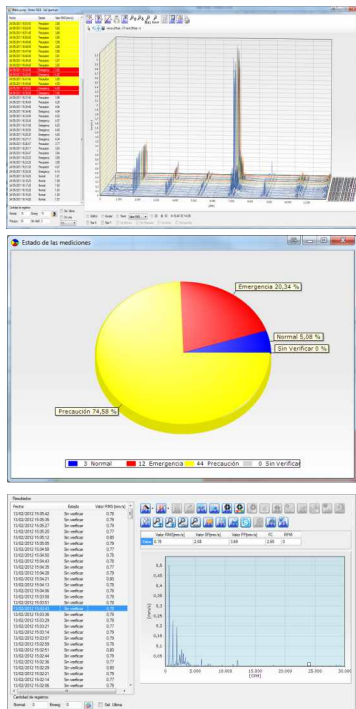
Estado de las mediciones

Emergencia 20,34 %

Normal 5,08 %

Sin Verificar 0 %

Precaución 74,58 %

3 Normal 12 Emergencia 44 Precaución 0 Sin Verificar

Resultados

| Fecha | Estado | Valor RMS [mm/s] |
|---|---|---|
| 13/02/2012 15:05:42 | Sin verificar | 0,76 |
| 13/02/2012 15:05:36 | Sin verificar | 0,79 |
| 13/02/2012 15:05:27 | Sin verificar | 0,79 |
| 13/02/2012 15:05:20 | Sin verificar | 0,77 |
| 13/02/2012 15:05:12 | Sin verificar | 0,85 |
| 13/02/2012 15:05:05 | Sin verificar | 0,78 |
| 13/02/2012 15:04:58 | Sin verificar | 0,77 |
| 13/02/2012 15:04:50 | Sin verificar | 0,78 |
| 13/02/2012 15:04:43 | Sin verificar | 0,78 |
| 13/02/2012 15:04:35 | Sin verificar | 0,77 |
| 13/02/2012 15:04:28 | Sin verificar | 0,79 |
| 13/02/2012 15:04:21 | Sin verificar | 0,80 |
| 13/02/2012 15:04:13 | Sin verificar | 0,78 |
| 13/02/2012 15:04:06 | Sin verificar | 0,78 |
| 13/02/2012 15:03:59 | Sin verificar | 0,78 |
| 13/02/2012 15:03:51 | Sin verificar | 0,77 |
| 13/02/2012 15:03:44 | Sin verificar | 0,78 |
| 13/02/2012 15:03:36 | Sin verificar | 0,79 |
| 13/02/2012 15:03:29 | Sin verificar | 0,78 |
| 13/02/2012 15:03:21 | Sin verificar | 0,77 |
| 13/02/2012 15:03:14 | Sin verificar | 0,79 |
| 13/02/2012 15:03:07 | Sin verificar | 0,79 |
| 13/02/2012 15:02:59 | Sin verificar | 0,78 |
| 13/02/2012 15:02:51 | Sin verificar | 0,80 |
| 13/02/2012 15:02:44 | Sin verificar | 0,79 |
| 13/02/2012 15:02:36 | Sin verificar | 0,77 |
| 13/02/2012 15:02:29 | Sin verificar | 0,80 |
| 13/02/2012 15:02:21 | Sin verificar | 0,79 |
| 13/02/2012 15:02:14 | Sin verificar | 0,78 |

Cantidad de registros

Normal 0 Emerg 0 Sel. Última

| | Valor RMS [mm/s] | Valor EP [mm/s] | Valor PP [mm/s] | FC | RPM |
|---|---|---|---|---|---|
| Global | 0,78 | 2,58 | 3,69 | 2,69 | 0 |

0,45
0,4
0,35
0,3
0,25
0,2
0,15
0,1
0,05
0
0 5.000 10.000 15.000 20.000 25.000
[CPM]
[mm/s]